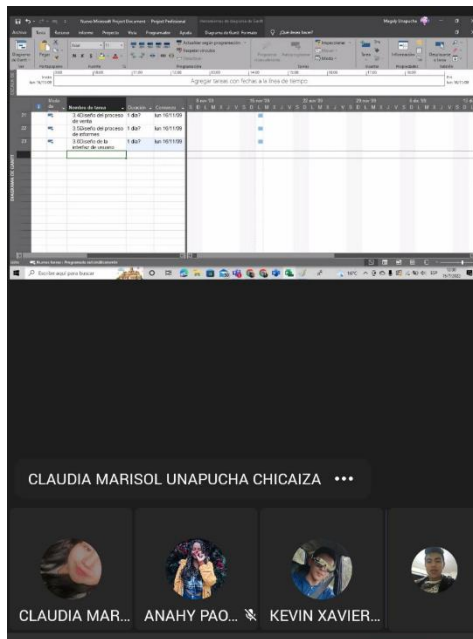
Nuevo Microsoft Project Document - Project Professional

Archivo Tarea Recurso Informe Proyecto Vista Programador Ayuda Diagrama de Gantt Formato ¿Qué desea hacer?

Agregar tareas con fechas a la línea de tiempo

| | Modo de | Nombre de tarea | Duración | Comienzo |
|---|---|---|---|---|
| 21 | | 3.4Diseño del proceso de venta | 1 día? | lun 16/11/00 |
| 22 | | 3.5Diseño del proceso de informes | 1 día? | lun 16/11/00 |
| 23 | | 3.6Diseño de la interfaz de usuario | 1 día? | lun 16/11/00 |

DIAGRAMA DE GANTT

Escribe aquí para buscar

CLAUDIA MARISOL UNAPUCHA CHICAIZA •••

CLAUDIA MAR... ANAHY PAO... KEVIN XAVIER...